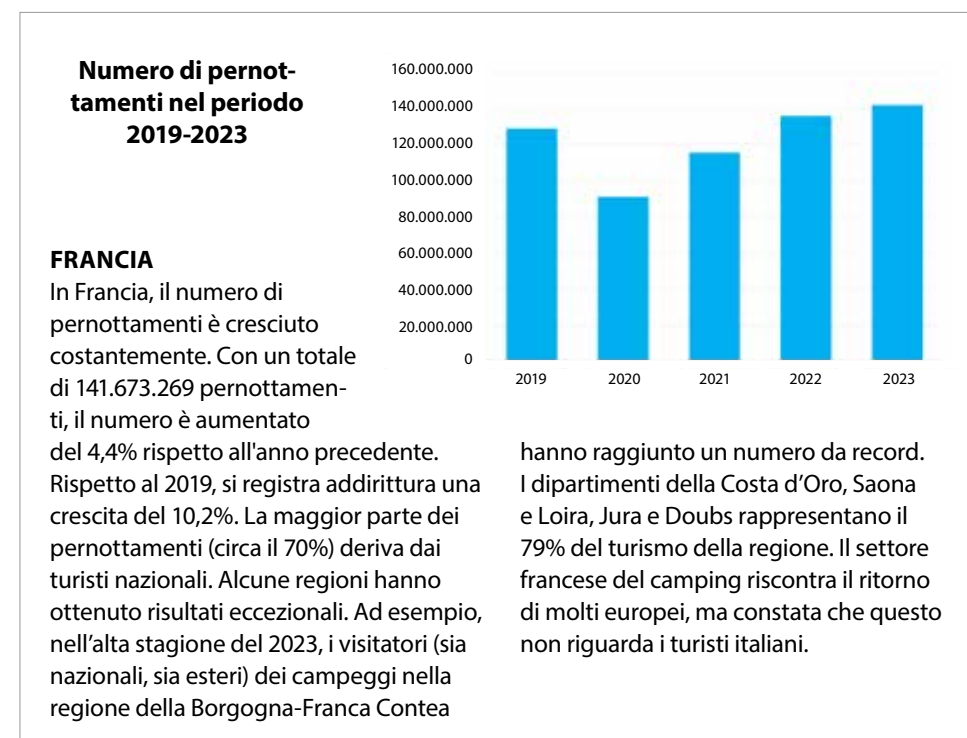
**Numero di pernottamenti nel periodo 2019-2023**

160.000.000
140.000.000
120.000.000
100.000.000
80.000.000
60.000.000
40.000.000
20.000.000
0

2019 2020 2021 2022 2023

**FRANCIA**
In Francia, il numero di pernottamenti è cresciuto costantemente. Con un totale di 141.673.269 pernottamenti, il numero è aumentato del 4,4% rispetto all'anno precedente. Rispetto al 2019, si registra addirittura una crescita del 10,2%. La maggior parte dei pernottamenti (circa il 70%) deriva dai turisti nazionali. Alcune regioni hanno ottenuto risultati eccezionali. Ad esempio, nell'alta stagione del 2023, i visitatori (sia nazionali, sia esteri) dei campeggi nella regione della Borgogna-Franca Contea hanno raggiunto un numero da record. I dipartimenti della Costa d'Oro, Saona e Loira, Jura e Doubs rappresentano il 79% del turismo della regione. Il settore francese del camping riscontra il ritorno di molti europei, ma constata che questo non riguarda i turisti italiani.